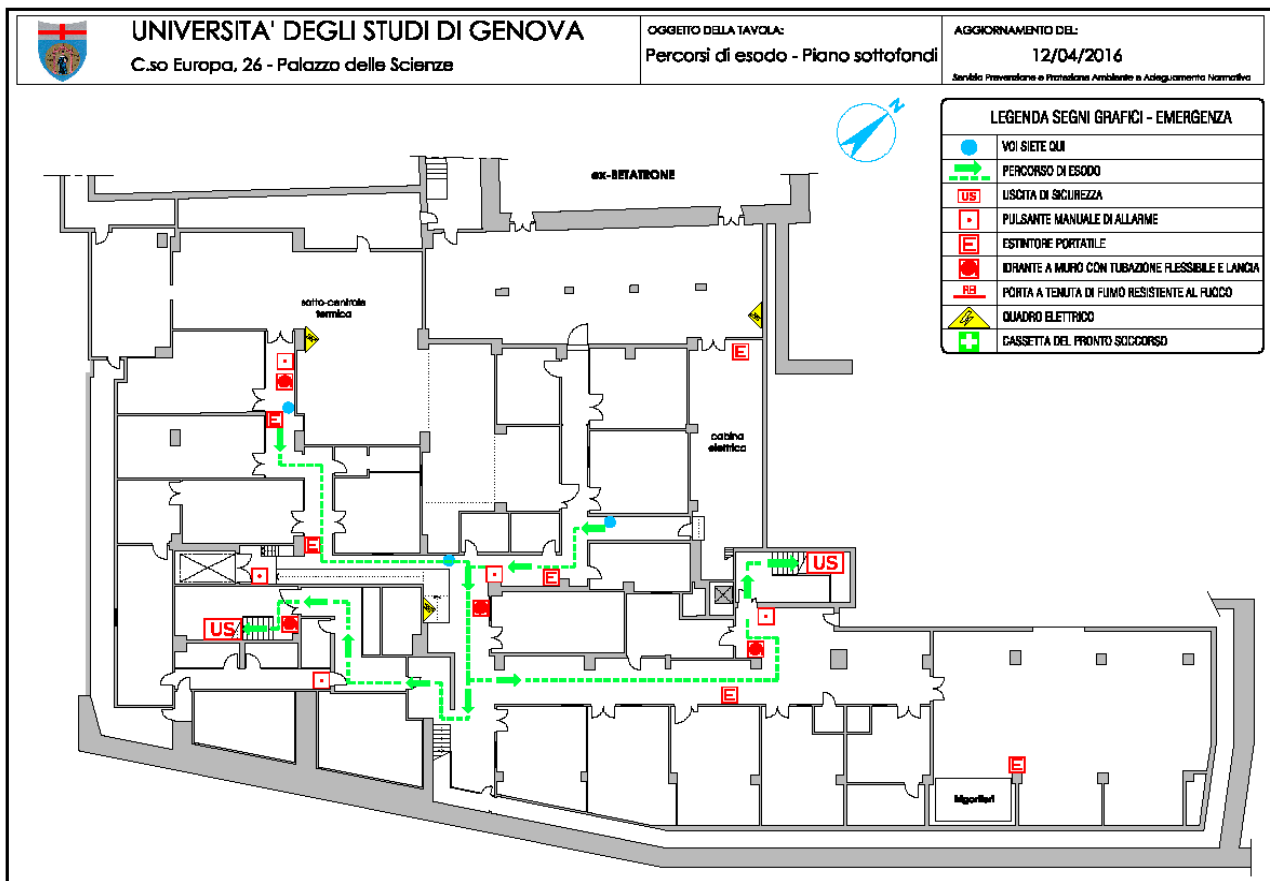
UNIVERSITA' DEGLI STUDI DI GENOVA
C.so Europa, 26 - Palazzo delle Scienze

OGGETTO DELLA TAVOLA:
Percorsi di esodo - Piano sottofondi

AGGIORNAMENTO DEL:
12/04/2016
Servizio Prevenzione e Protezione Ambiente e Adeguamento Normativo

LEGENDA SEGNI GRAFICI - EMERGENZA

| | |
|---|---|
| | VOI SIETE QUI |
| | PERCORSO DI ESODO |
| US | USCITA DI SICUREZZA |
| | PULSANTE MANUALE DI ALLARME |
| E | ESTINTORE PORTATILE |
| | IDRANTE A MURO CON TUBAZIONE FLESSIBILE E LANCIA |
| RB | PORTA A TENUTA DI FUMO RESISTENTE AL FUOCO |
| | QUADRO ELETTRICO |
| | CASSETTA DEL PRONTO SOCCORSO |

N

ex-BETATRONE

sotto-centrale termica

E

cabina elettrica

E

E

US

E

US

E

E

frigoriferi